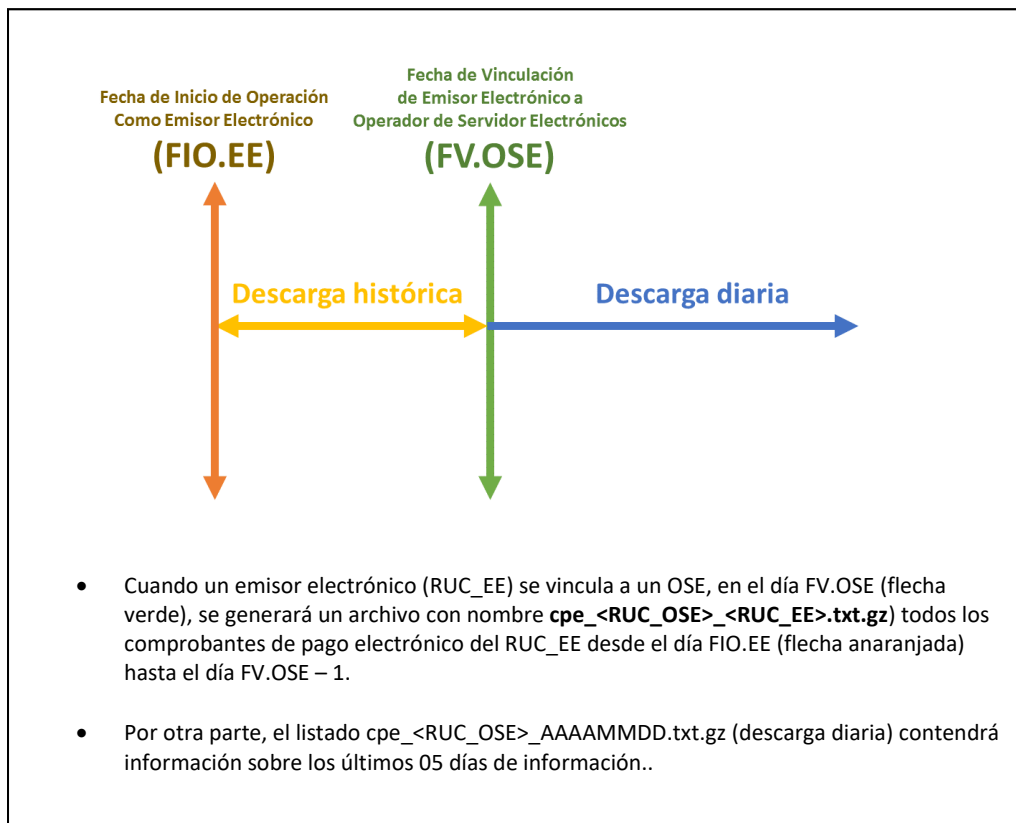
Fecha de Inicio de Operación Como Emisor Electrónico

(FIO.EE)

Fecha de Vinculación de Emisor Electrónico a Operador de Servidor Electrónicos

(FV.OSE)

Descarga histórica

Descarga diaria

• Cuando un emisor electrónico (RUC_EE) se vincula a un OSE, en el día FV.OSE (flecha verde), se generará un archivo con nombre **cpe_<RUC_OSE>_<RUC_EE>.txt.gz**) todos los comprobantes de pago electrónico del RUC_EE desde el día FIO.EE (flecha anaranjada) hasta el día FV.OSE – 1.

• Por otra parte, el listado cpe_<RUC_OSE>_AAAAMMDD.txt.gz (descarga diaria) contendrá información sobre los últimos 05 días de información..